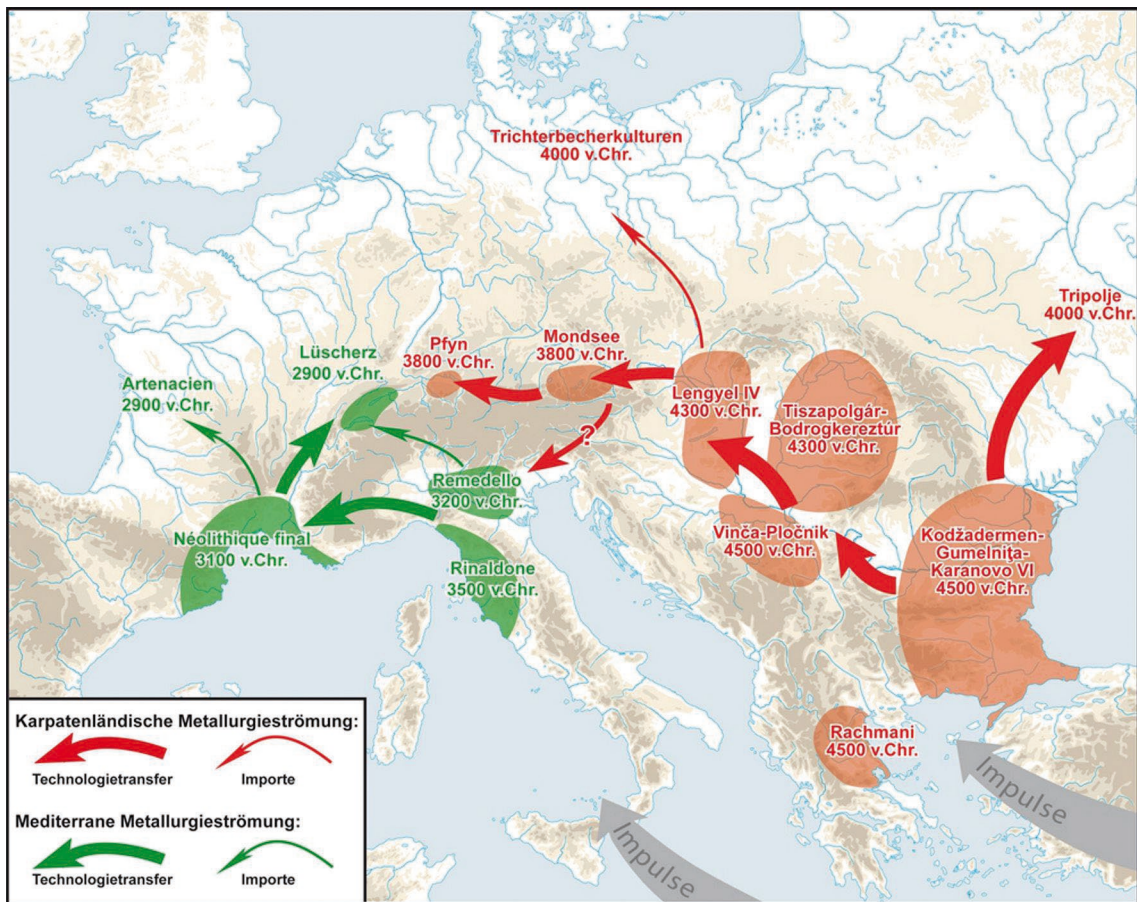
Trichterbecherkulturen
4000 v.Chr.

Tripolje
4000 v.Chr.

Pfyn
3800 v.Chr.

Mondsee
3800 v.Chr.

Lüscherz
2900 v.Chr.

Artenacien
2900 v.Chr.

Lengyel IV
4300 v.Chr.

Tiszapolgár-
Bodrogkeresztúr
4300 v.Chr.

?

Remedello
3200 v.Chr.

Néolithique final
3100 v.Chr.

Rinaldone
3500 v.Chr.

Vinča-Pločnik
4500 v.Chr.

Kodžadermen-
Gumelnița-
Karanovo VI
4500 v.Chr.

Rachmani
4500 v.Chr.

Impulse

Impulse

Karpatenländische Metallurgieströmung:
Technologietransfer
Importe

Mediterrane Metallurgieströmung:
Technologietransfer
Importe